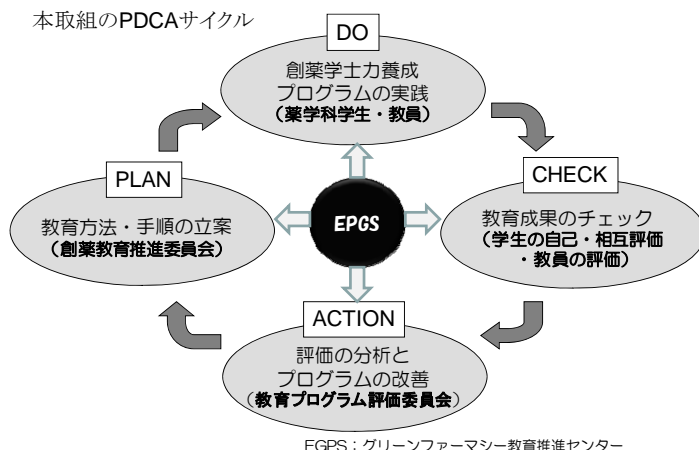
本取組のPDCAサイクル

DO

創薬学士力養成
プログラムの実践
（薬学科学生・教員）

CHECK

教育成果のチェック
（学生の自己・相互評価
・教員の評価）

PLAN

教育方法・手順の立案
（創薬教育推進委員会）

EPGS

ACTION

評価の分析と
プログラムの改善
（教育プログラム評価委員会）

EGPS：グリーンファーマシー教育推進センター